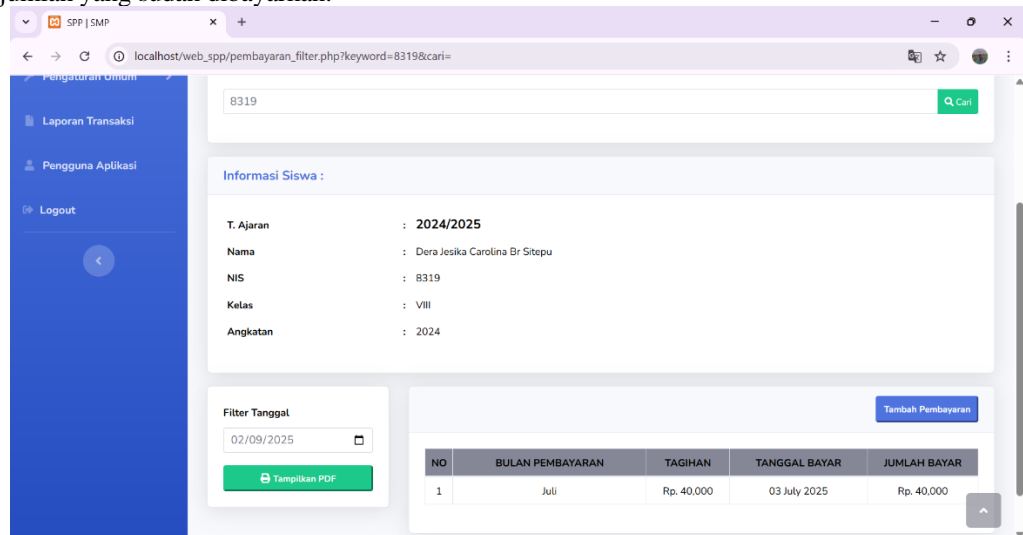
jumlah yang sudah dibayarkan.

SPP | SMP

localhost/web_spp/pembayaran_filter.php?keyword=8319&cari=

Pengaturan Umum

Laporan Transaksi

Pengguna Aplikasi

Logout

8319

Cari

Informasi Siswa :

T. Ajaran : 2024/2025

Nama : Dera Jesika Carolina Br Sitepu

NIS : 8319

Kelas : VIII

Angkatan : 2024

Filter Tanggal

02/09/2025

Tampilkan PDF

Tambah Pembayaran

| NO | BULAN PEMBAYARAN | TAGIHAN | TANGGAL BAYAR | JUMLAH BAYAR |
|---|---|---|---|---|
| 1 | Juli | Rp. 40,000 | 03 July 2025 | Rp. 40,000 |